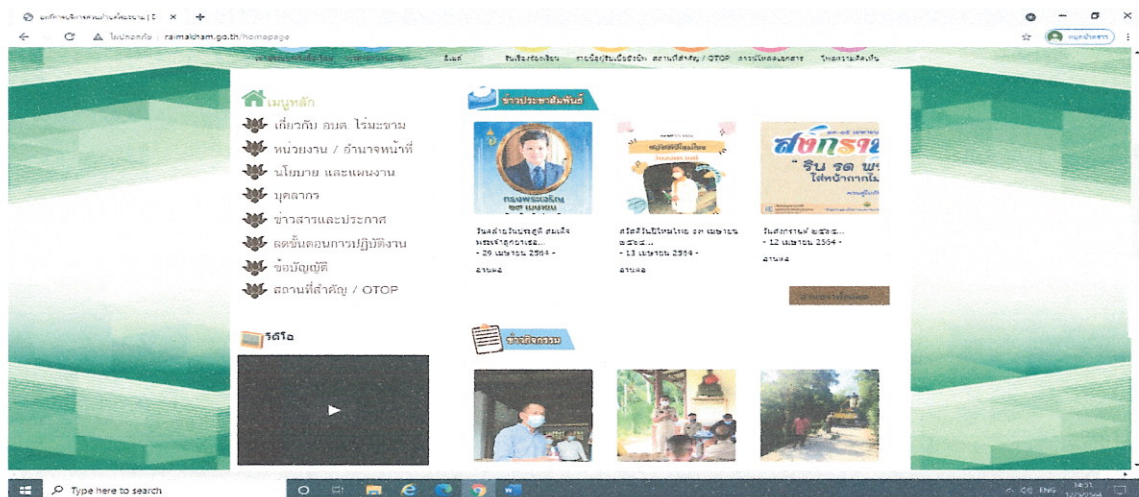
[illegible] | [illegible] × +

ไม่ปลอดภัย | raimakham.go.th/homepage

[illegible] สิ่งที่ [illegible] รับเรื่องร้องเรียน การบริการ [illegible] สถานที่สำคัญ / OTOP การเปิดเผยเอกสาร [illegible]

เมนูหลัก
เกี่ยวกับ อบต. ไร่มะขาม
หน่วยงาน / อำนาจหน้าที่
นโยบาย และแผนงาน
บุคลากร
ข่าวสารและประกาศ
ขั้นตอนการปฏิบัติงาน
ข้อบัญญัติ
สถานที่สำคัญ / OTOP

วีดีโอ

ข่าวประชาสัมพันธ์

สงกราน
รีน รด พร
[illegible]

วันคล้ายวันพระราชสมภพ สมเด็จพระเจ้าลูกเธอ...
- 29 เมษายน 2564 -
อ่านต่อ

สวัสดีวันปีใหม่ไทย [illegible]...
- 13 เมษายน 2564 -
อ่านต่อ

วันสงกรานต์ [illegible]...
- 12 เมษายน 2564 -
อ่านต่อ

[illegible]

ข่าวกิจกรรม

Type here to search

ENG